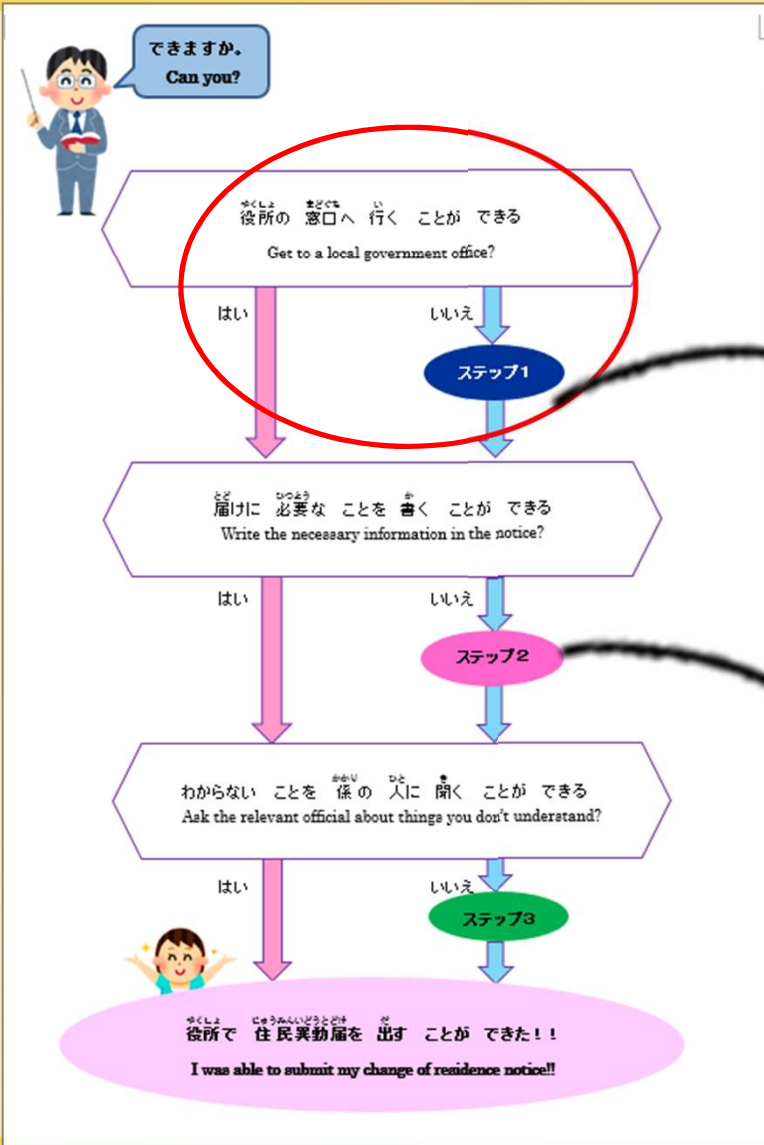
できますか。
Can you?

やくしょ まどぐち い
役所の 窓口へ 行く ことが できる
Get to a local government office?

はい

いいえ

ステップ1

とど ひつよう か
届けに 必要な ことを 書く ことが できる
Write the necessary information in the notice?

はい

いいえ

ステップ2

かかり ひと き
わからない ことを 係の 人に 聞く ことが できる
Ask the relevant official about things you don't understand?

はい

いいえ

ステップ3

やくしょ じゅうみんいどうとどけ だ
役所で 住民異動届を 出す ことが できた！！
I was able to submit my change of residence notice!!